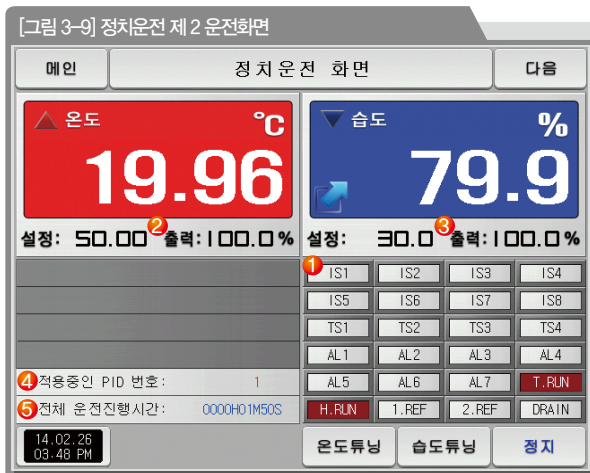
[그림 3-9] 정치운전 제 2 운전화면

메인

정치운전 화면

다음

온도

℃

19.96

설정: 50.00 ② 출력: 100.0%

습도

%

79.9

설정: 30.0 ③ 출력: 100.0%

| ① IS1 | IS2 | IS3 | IS4 |
|---|---|---|---|
| IS5 | IS6 | IS7 | IS8 |
| TS1 | TS2 | TS3 | TS4 |
| AL1 | AL2 | AL3 | AL4 |
| AL5 | AL6 | AL7 | T.RUN |
| H.RUN | 1.REF | 2.REF | DRAIN |

④ 적용중인 PID 번호: 1

⑤ 전체 운전진행시간: 0000H01M50S

14.02.26
03:48 PM

온도튜닝

습도튜닝

정지